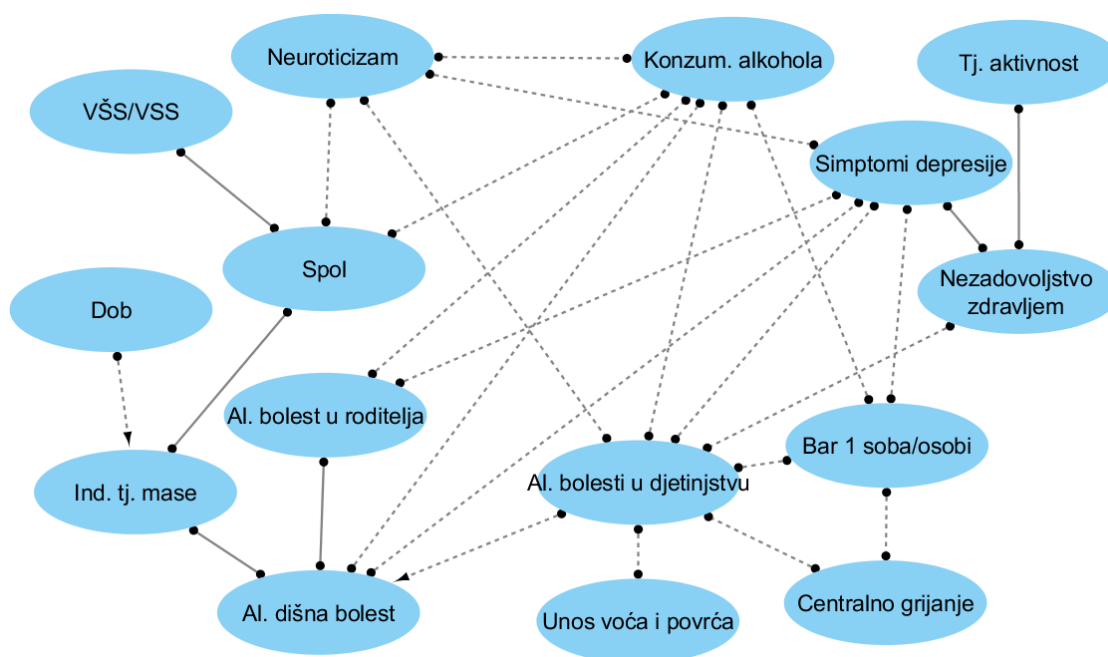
Neuroticizam

Konzum. alkohola

Tj. aktivnost

VŠS/VSS

Simptomi depresije

Spol

Nezadovoljstvo zdravljem

Dob

Al. bolest u roditelja

Bar 1 soba/osobi

Ind. tj. mase

Al. bolesti u djetinjstvu

Al. dišna bolest

Unos voća i povrća

Centralno grijanje